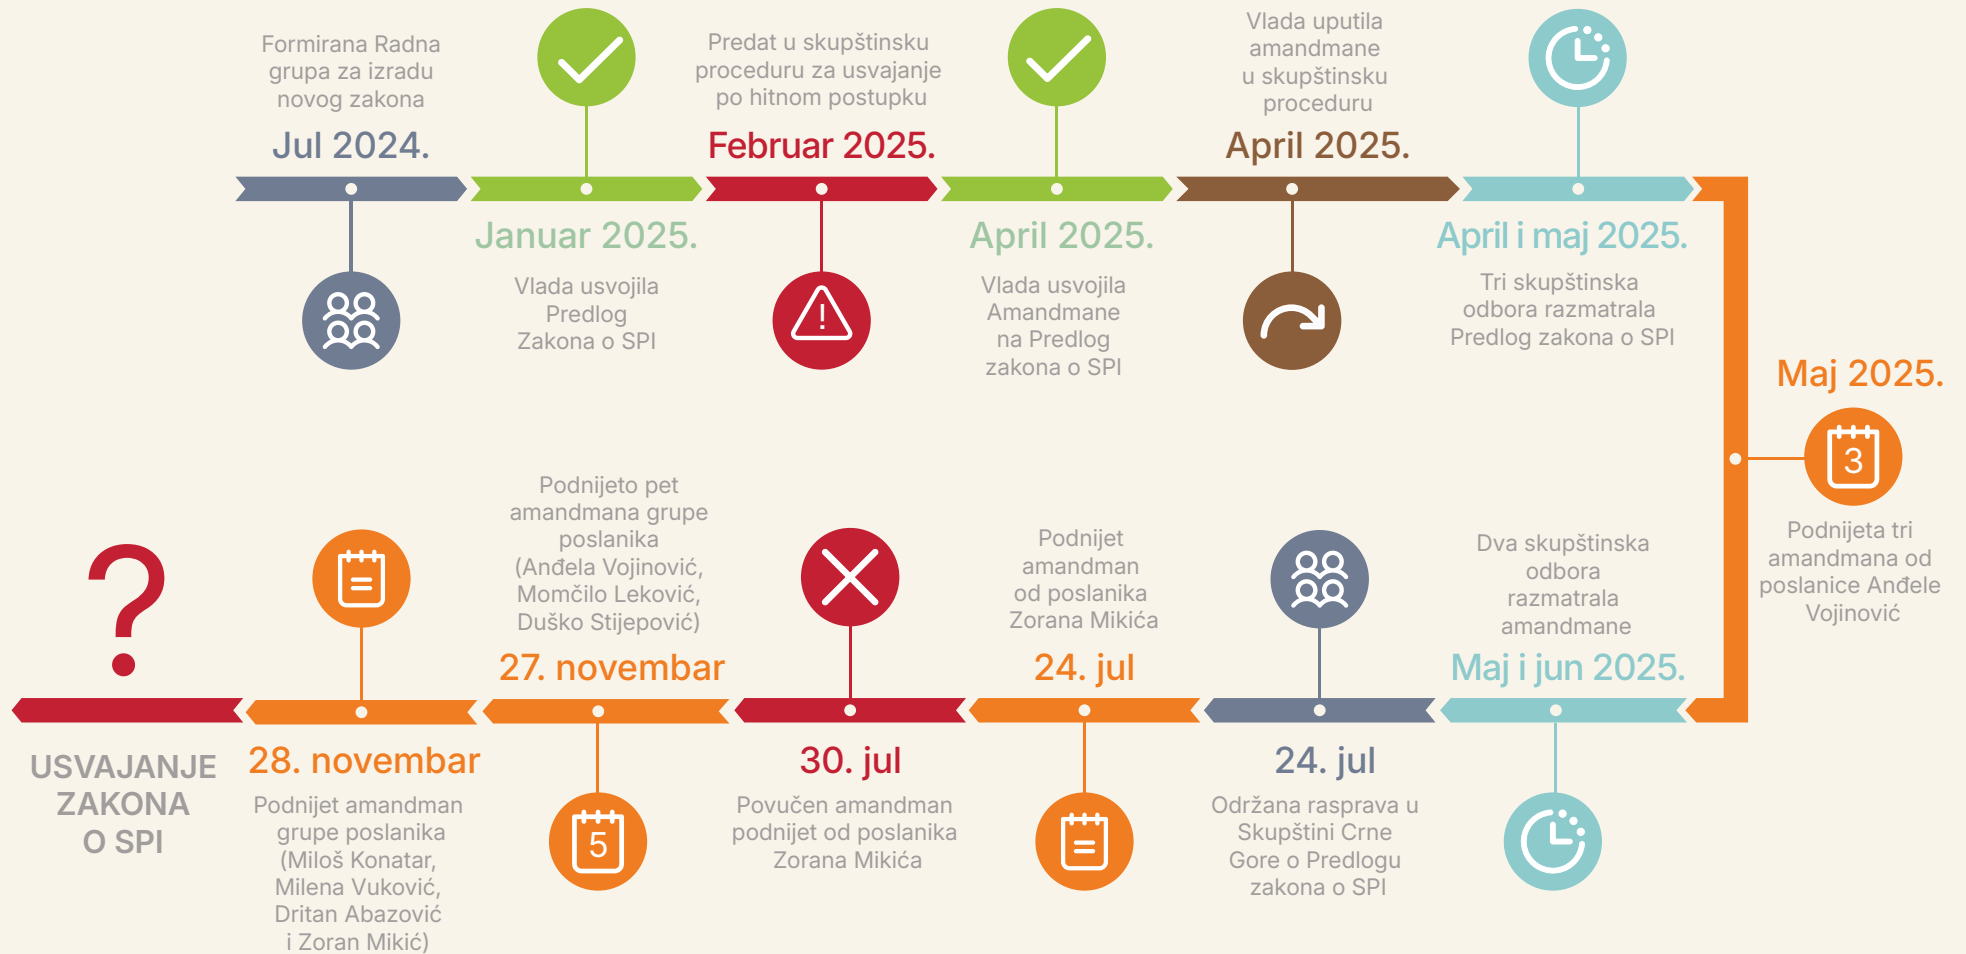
Formirana Radna grupa za izradu novog zakona

Jul 2024.

Januar 2025.

Vlada usvojila Predlog Zakona o SPI

Predat u skupštinsku proceduru za usvajanje po hitnom postupku

Februar 2025.

April 2025.

Vlada usvojila Amandmane na Predlog zakona o SPI

Vlada uputila amandmane u skupštinsku proceduru

April 2025.

April i maj 2025.

Tri skupštinska odbora razmatrala Predlog zakona o SPI

Maj 2025.

3

Podnijeta tri amandmana od poslanice Anđele Vojinović

Dva skupštinska odbora razmatrala amandmane

Maj i jun 2025.

24. jul

Održana rasprava u Skupštini Crne Gore o Predlogu zakona o SPI

Podnijet amandman od poslanika Zorana Mikića

24. jul

30. jul

Povučen amandman podnijet od poslanika Zorana Mikića

Podnijeto pet amandmana grupe poslanika (Anđela Vojinović, Momčilo Leković, Duško Stijepović)

27. novembar

5

28. novembar

Podnijet amandman grupe poslanika (Miloš Konatar, Milena Vuković, Dritan Abazović i Zoran Mikić)

?

USVAJANJE ZAKONA O SPI